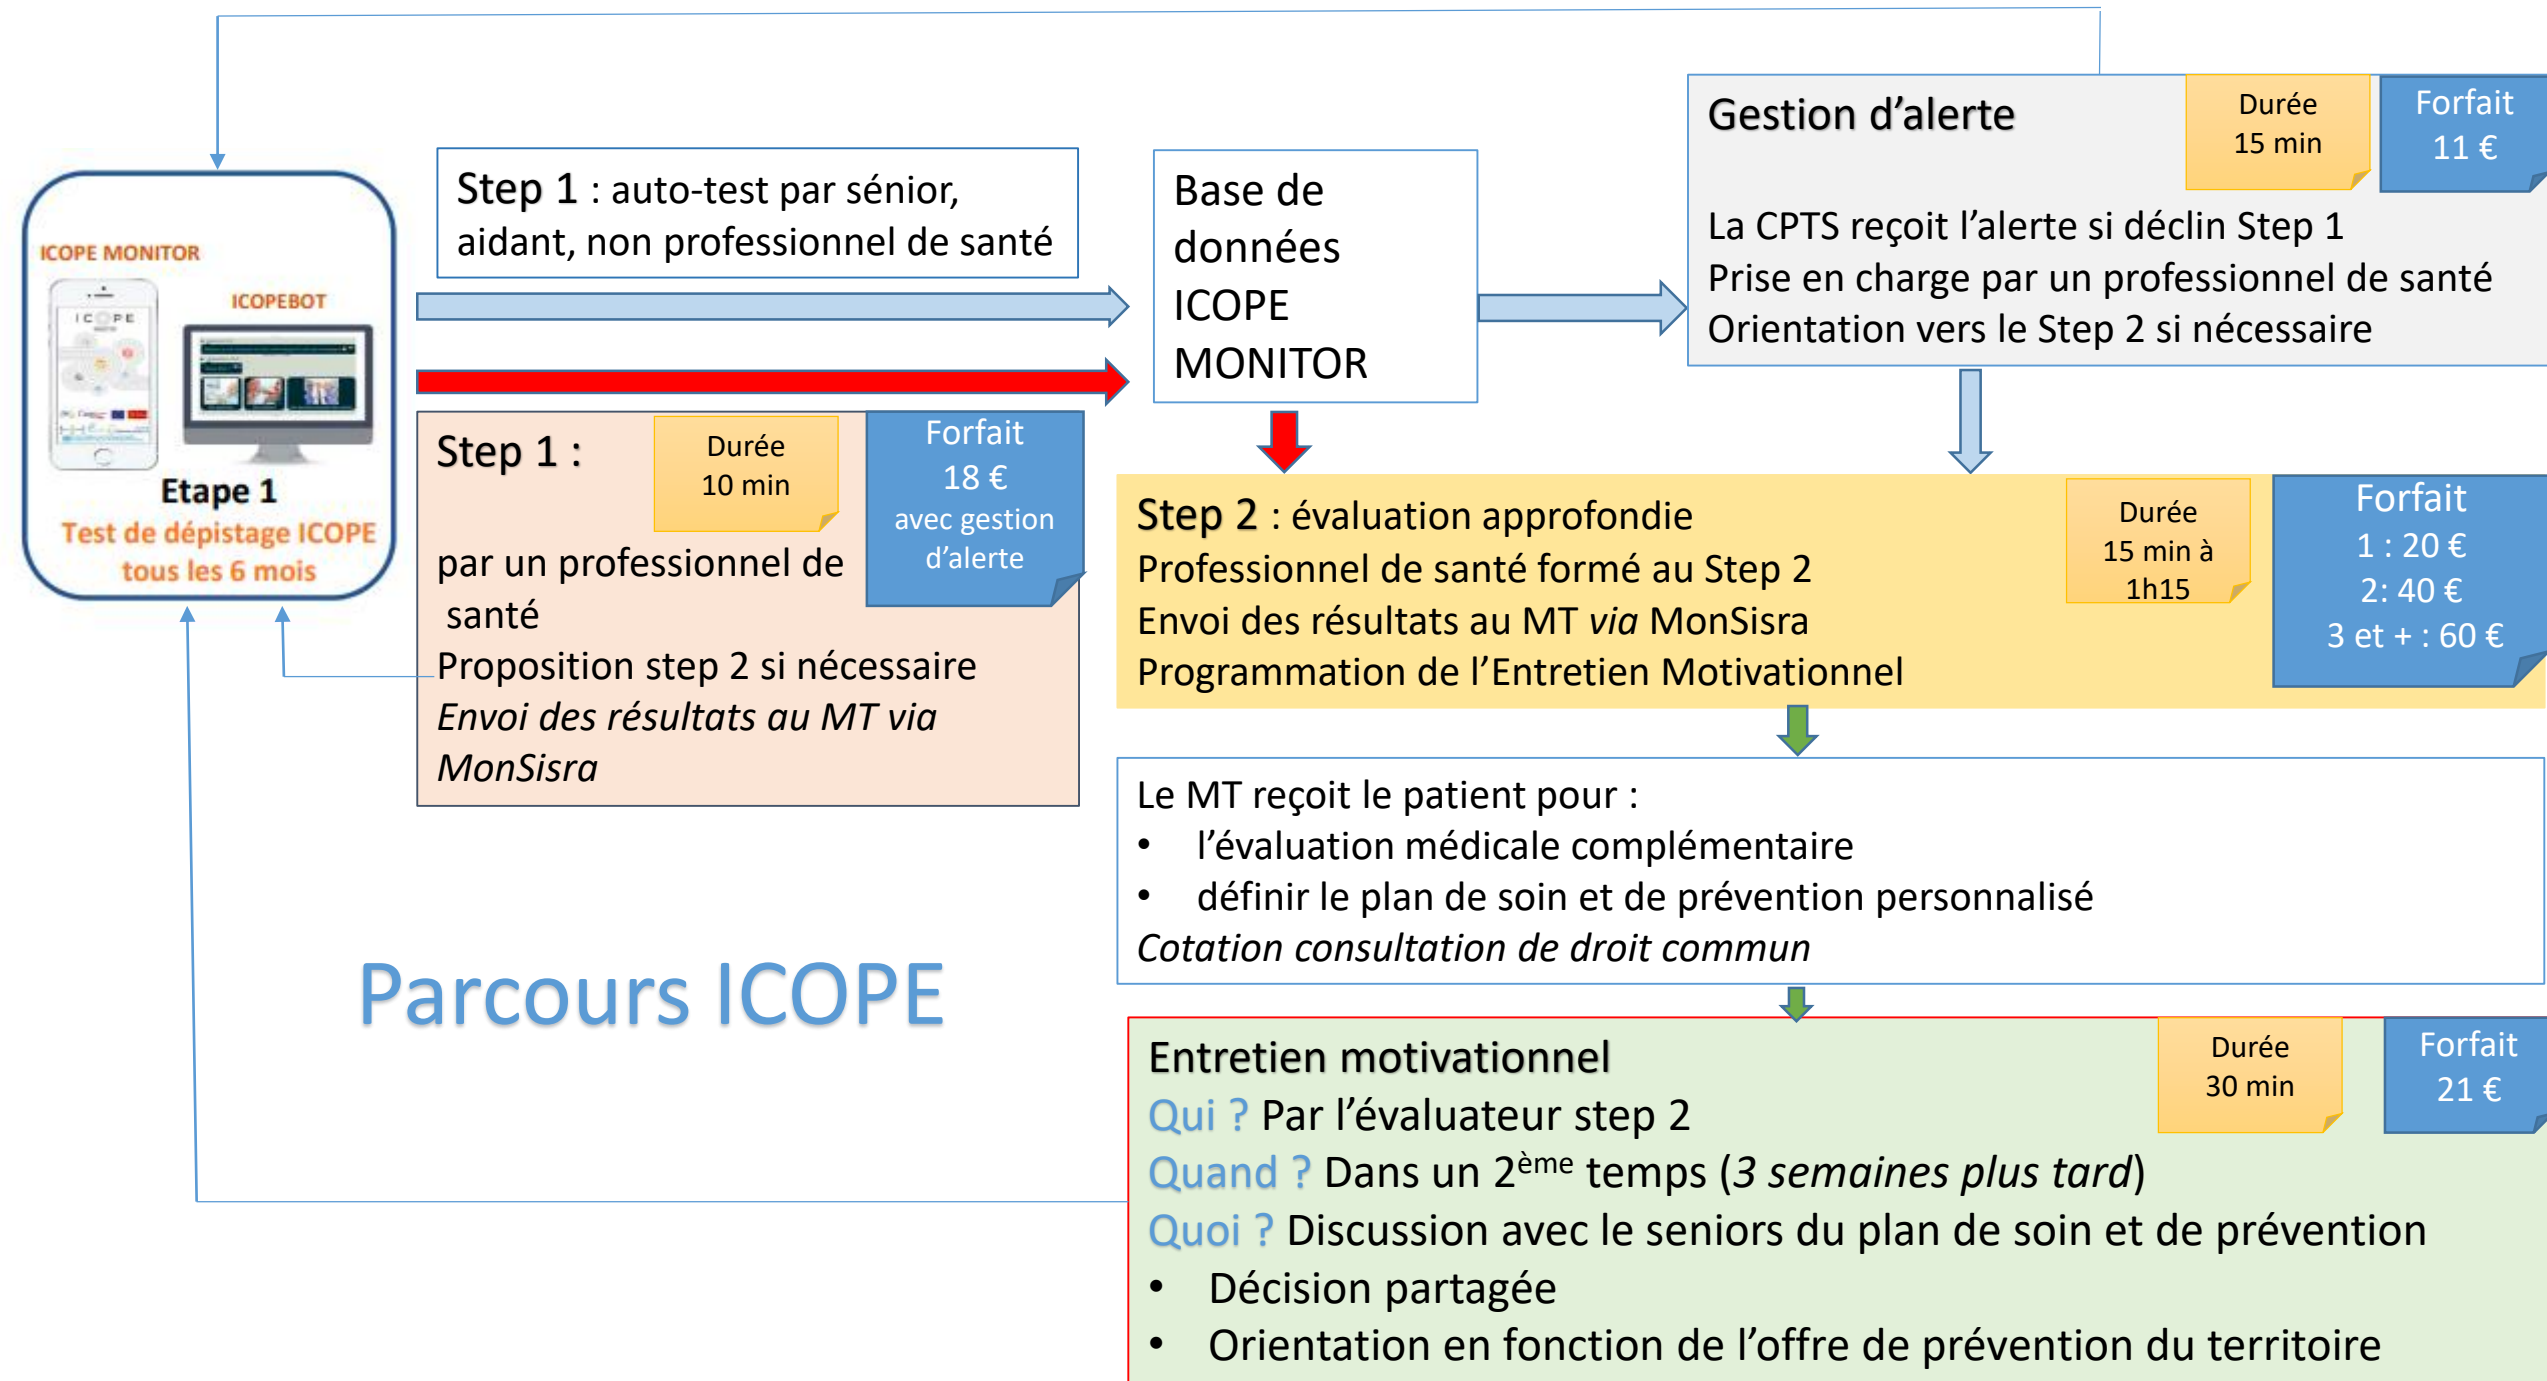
ICOPE MONITOR

ICOPEBOT

ICOPE

Etape 1
Test de dépistage ICOPE tous les 6 mois

Step 1 : auto-test par sénior, aidant, non professionnel de santé

Base de données ICOPE MONITOR

Gestion d'alerte

Durée 15 min

Forfait 11 €

La CPTS reçoit l'alerte si déclin Step 1
Prise en charge par un professionnel de santé
Orientation vers le Step 2 si nécessaire

Step 1 :

Durée 10 min

Forfait 18 € avec gestion d'alerte

par un professionnel de santé
Proposition step 2 si nécessaire
*Envoi des résultats au MT via MonSisra*

Step 2 : évaluation approfondie
Professionnel de santé formé au Step 2
Envoi des résultats au MT *via* MonSisra
Programmation de l'Entretien Motivationnel

Durée 15 min à 1h15

Forfait
1 : 20 €
2: 40 €
3 et + : 60 €

Le MT reçoit le patient pour :
• l'évaluation médicale complémentaire
• définir le plan de soin et de prévention personnalisé
*Cotation consultation de droit commun*

Parcours ICOPE

Entretien motivationnel

Durée 30 min

Forfait 21 €

Qui ? Par l'évaluateur step 2
Quand ? Dans un 2$^{ème}$ temps (*3 semaines plus tard*)
Quoi ? Discussion avec le seniors du plan de soin et de prévention
• Décision partagée
• Orientation en fonction de l'offre de prévention du territoire